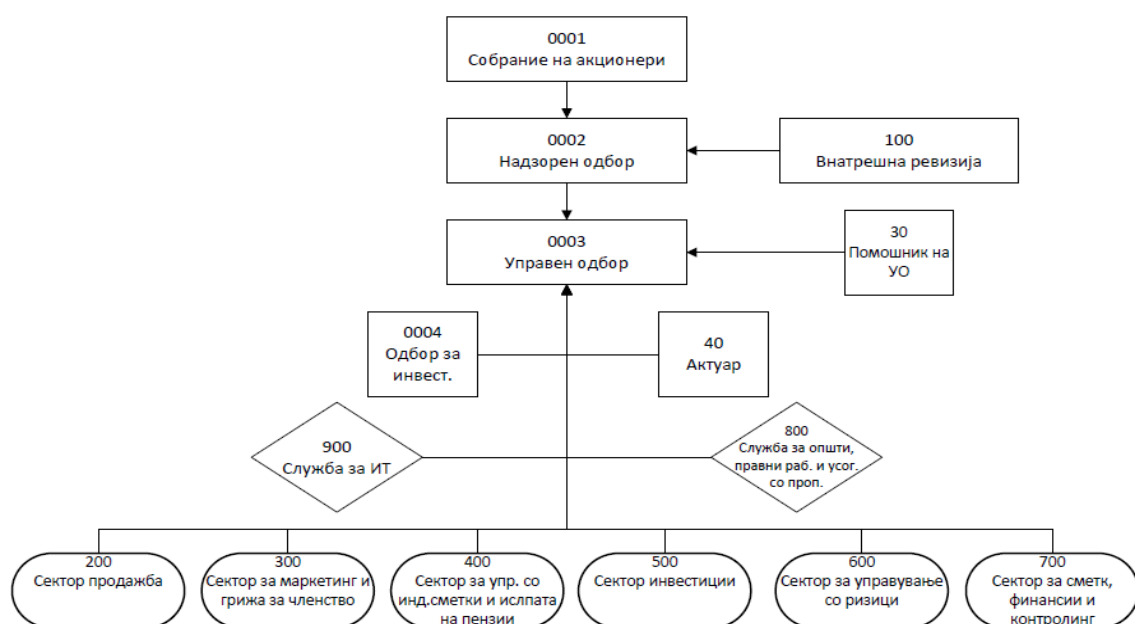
0001
Собрание на акционери

0002
Надзорен одбор

100
Внатрешна ревизија

0003
Управен одбор

30
Помошник на УО

0004
Одбор за инвест.

40
Актуар

900
Служба за ИТ

800
Служба за општи, правни раб. и усог. со проп.

200
Сектор продажба

300
Сектор за маркетинг и грижа за членство

400
Сектор за упр. со инд.сметки и ислпата на пензии

500
Сектор инвестиции

600
Сектор за управување со ризици

700
Сектор за сметк, финансии и контролинг